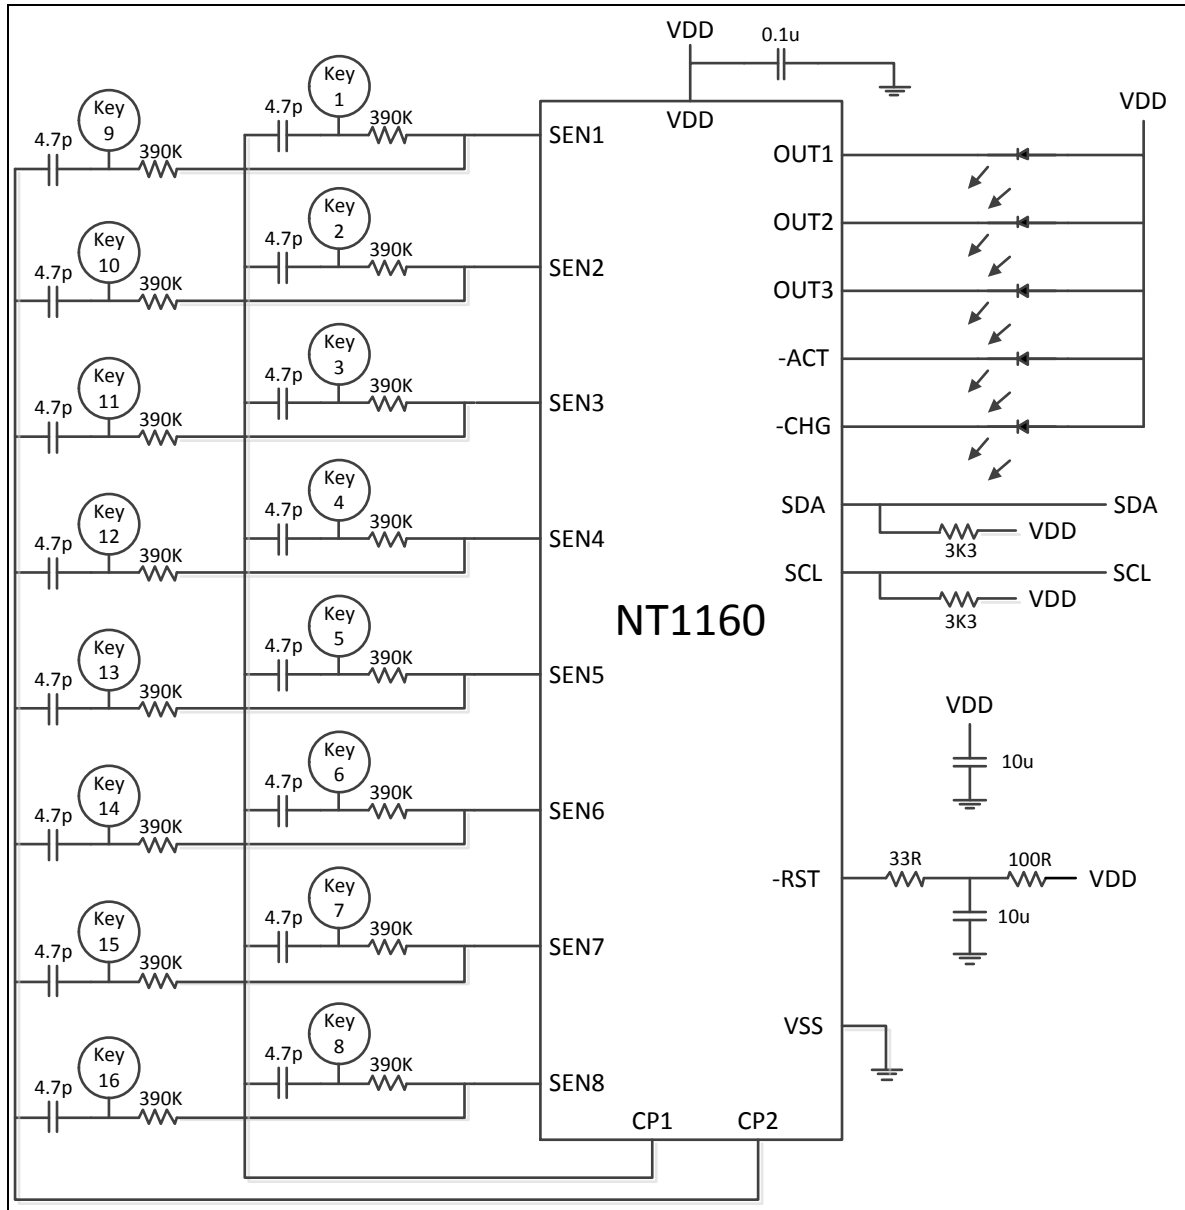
VDD
0.1u
VDD
VDD

Key 9
4.7p
390K
Key 1
4.7p
390K
SEN1

Key 10
4.7p
390K
Key 2
4.7p
390K
SEN2

Key 11
4.7p
390K
Key 3
4.7p
390K
SEN3

Key 12
4.7p
390K
Key 4
4.7p
390K
SEN4

Key 13
4.7p
390K
Key 5
4.7p
390K
SEN5

Key 14
4.7p
390K
Key 6
4.7p
390K
SEN6

Key 15
4.7p
390K
Key 7
4.7p
390K
SEN7

Key 16
4.7p
390K
Key 8
4.7p
390K
SEN8

CP1
CP2

NT1160

OUT1
OUT2
OUT3
-ACT
-CHG
SDA
SDA
3K3
VDD
SCL
SCL
3K3
VDD

VDD
10u

-RST
33R
100R
VDD
10u

VSS